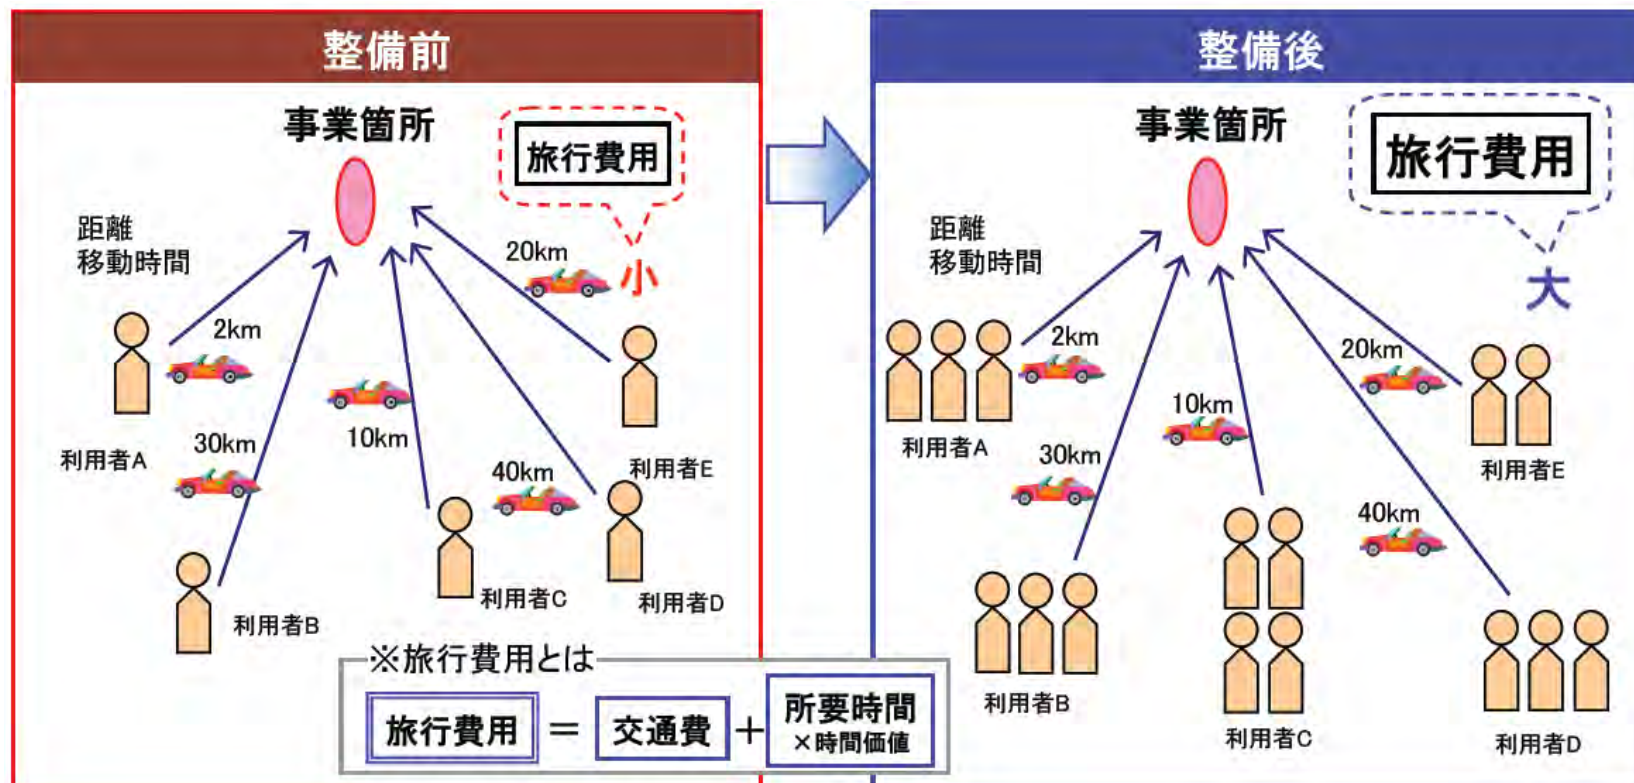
整備前

事業箇所

旅行費用

小

距離
移動時間

20km

2km

利用者A

30km

10km

40km

利用者E

利用者B

利用者C

利用者D

整備後

事業箇所

旅行費用

大

距離
移動時間

2km

20km

利用者A

10km

30km

利用者E

40km

利用者B

利用者C

利用者D

※旅行費用とは

旅行費用 ＝ 交通費 ＋ 所要時間 ×時間価値